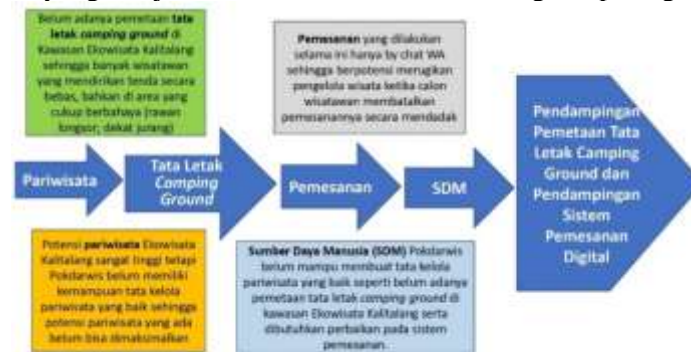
Belum adanya pemetaan **tata letak camping ground** di Kawasan Ekowisata Kaliltalang sehingga banyak wisatawan yang mendirikan tenda secara bebas, bahkan di area yang cukup berbahaya (rawan longsor; dekat jurang)

**Pemesanan** yang dilakukan selama ini hanya by chat WA sehingga berpotensi merugikan pengelola wisata ketika calon wisatawan membatalkan pemesanannya secara mendadak

Pariwisata

Tata Letak *Camping Ground*

Pemesanan

SDM

Pendampingan Pemetaan Tata Letak Camping Ground dan Pendampingan Sistem Pemesanan Digital

Potensi **pariwisata** Ekowisata Kaliltalang sangat tinggi tetapi Pokdarwis belum memiliki kemampuan tata kelola pariwisata yang baik sehingga potensi pariwisata yang ada belum bisa dimaksimalkan

**Sumber Daya Manusia (SDM)** Pokdarwis belum mampu membuat tata kelola pariwisata yang baik seperti belum adanya pemetaan tata letak *camping ground* di kawasan Ekowisata Kaliltalang serta dibutuhkan perbaikan pada sistem pemesanan.